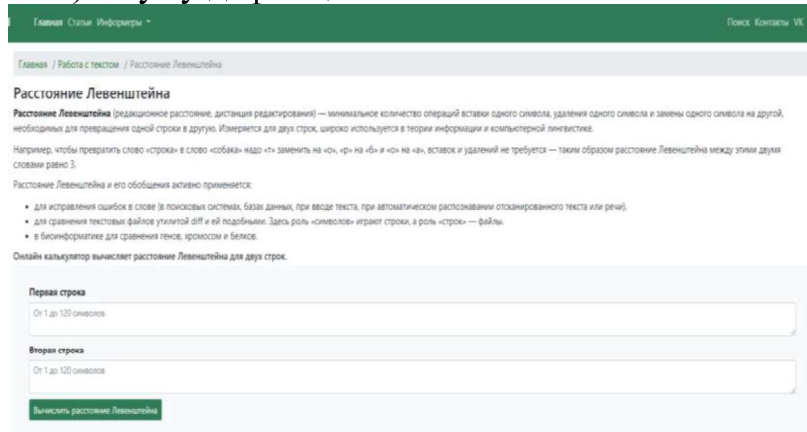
Главная Статьи Информеры ▾

Поиск Контакты VK

Главная / Работа с текстом / Расстояние Левенштейна

Расстояние Левенштейна

Расстояние Левенштейна (редакционное расстояние, дистанция редактирования) — минимальное количество операций вставки одного символа, удаления одного символа и замены одного символа на другой, необходимых для превращения одной строки в другую. Измеряется для двух строк, широко используется в теории информации и компьютерной лингвистике.

Например, чтобы превратить слово «строка» в слово «собака» надо «т» заменить на «о», «р» на «б» и «о» на «а», вставок и удалений не требуется — таким образом расстояние Левенштейна между этими двумя словами равно 3.

Расстояние Левенштейна и его обобщения активно применяется:

• для исправления ошибок в слове (в поисковых системах, базах данных, при вводе текста, при автоматическом распознавании отсканированного текста или речи).
• для сравнения текстовых файлов утилитой diff и ей подобными. Здесь роль «символов» играют строки, а роль «строк» — файлы.
• в биоинформатике для сравнения генов, хромосом и белков.

Онлайн калькулятор вычисляет расстояние Левенштейна для двух строк.

Первая строка

От 1 до 120 символов

Вторая строка

От 1 до 120 символов

Вычислить расстояние Левенштейна